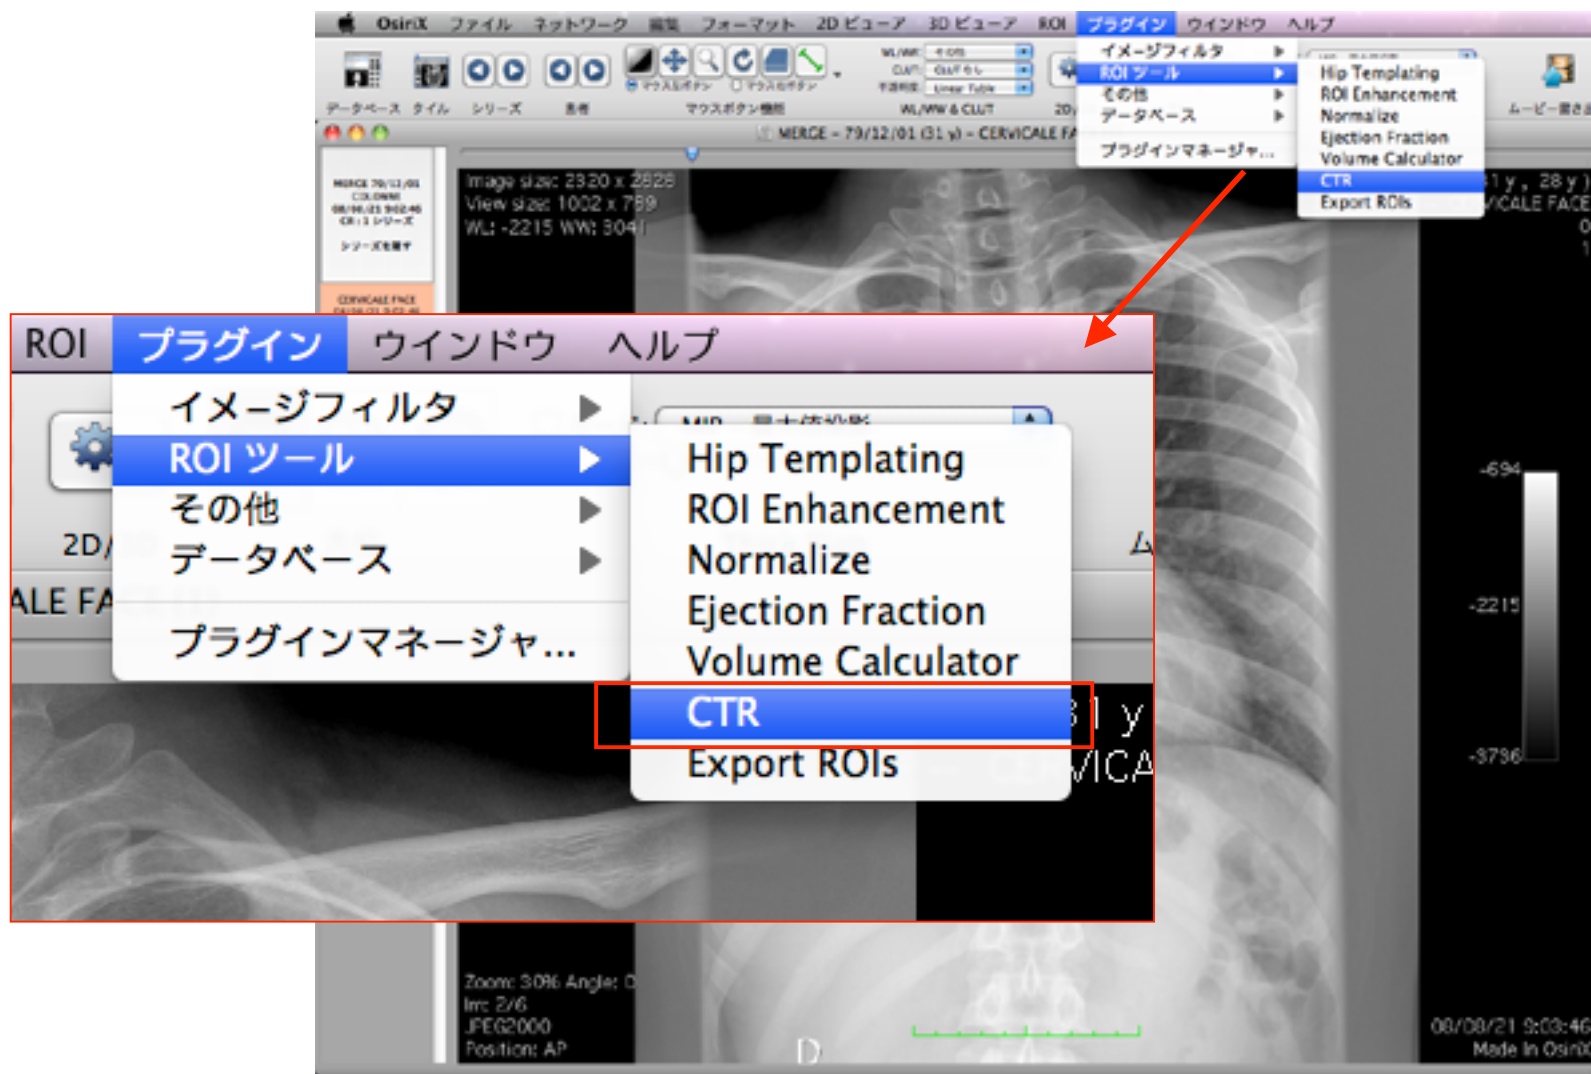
OsiriX ファイル ネットワーク 編集 フォーマット 2D ビューア 3D ビューア ROI プラグイン ウインドウ ヘルプ

データベース タイル シリーズ 患者 マウスボタン機能 WL/WW & CLUT 2D ムービー書き出し

MERGE - 79/12/01 (31 y) - CERVICALE FA

イメージフィルタ
ROI ツール
その他
データベース
プラグインマネージャ...

Hip Templating
ROI Enhancement
Normalize
Ejection Fraction
Volume Calculator
CTR
Export ROIs

Image size: 2320 x 2828
View size: 1002 x 789
WL: -2215 WW: 3041

31 y , 28 y
CERVICALE FACE

-694
-2215
-3736

ROI プラグイン ウインドウ ヘルプ

イメージフィルタ
ROI ツール
その他
データベース
プラグインマネージャ...

2D
ALE FA

Hip Templating
ROI Enhancement
Normalize
Ejection Fraction
Volume Calculator
CTR
Export ROIs

31 y
VICA

Zoom: 30% Angle: 0
Im: 2/6
JPEG2000
Position: AP

D

08/08/21 9:03:46
Made In OsiriX